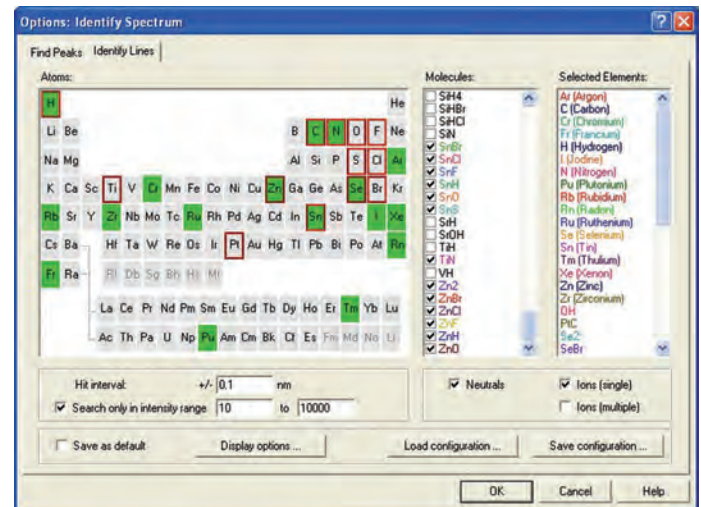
Options: Identify Spectrum

Find Peaks | Identify Lines

Atoms:

H He
Li Be B C N O F Ne
Na Mg Al Si P S Cl Ar
K Ca Sc Ti V Cr Mn Fe Co Ni Cu Zn Ga Ge As Se Br Kr
Rb Sr Y Zr Nb Mo Tc Ru Rh Pd Ag Cd In Sn Sb Te I Xe
Cs Ba Hf Ta W Re Os Ir Pt Au Hg Tl Pb Bi Po At Rn
Fr Ra Rf Db Sg Bh Hs Mt
La Ce Pr Nd Pm Sm Eu Gd Tb Dy Ho Er Tm Yb Lu
Ac Th Pa U Np Pu Am Cm Bk Cf Es Fm Md No Lr

Molecules:
SiH4
SiHBr
SiHCl
SiN
SnBr
SnCl
SnF
SnH
SnO
SnS
SrH
SrOH
TiH
TiN
VH
Zn2
ZnBr
ZnCl
ZnF
ZnH
ZnO

Selected Elements:
Ar (Argon)
C (Carbon)
Cr (Chromium)
Fr (Francium)
H (Hydrogen)
I (Iodine)
N (Nitrogen)
Pu (Plutonium)
Rb (Rubidium)
Rn (Radon)
Ru (Ruthenium)
Se (Selenium)
Sn (Tin)
Tm (Thulium)
Xe (Xenon)
Zn (Zinc)
Zr (Zirconium)
OH
PtC
Se2
SeBr

Hit interval: +/- 0.1 nm
Search only in intensity range 10 to 10000

Neutrals
Ions (single)
Ions (multiple)

Save as default
Display options ...
Load configuration ...
Save configuration ...

OK
Cancel
Help